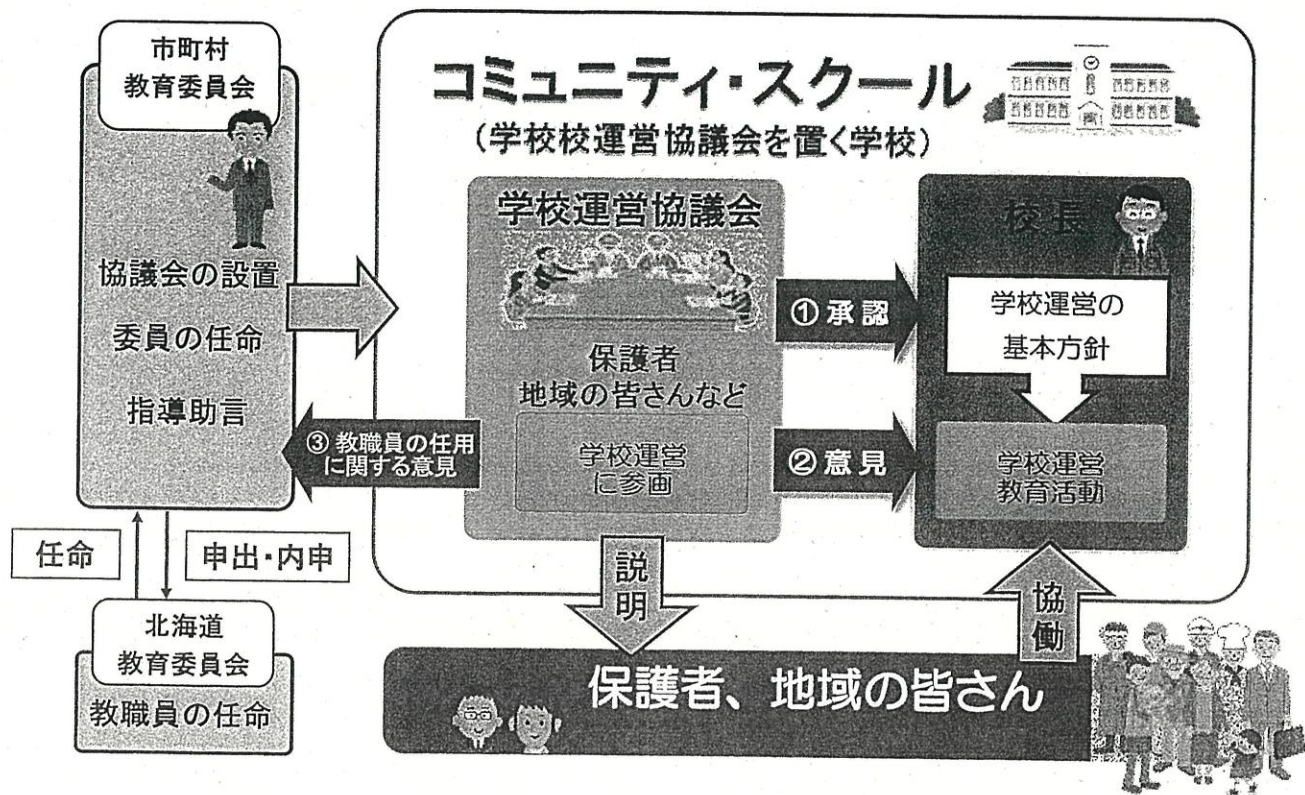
市町村
教育委員会

協議会の設置
委員の任命
指導助言

任命

申出・内申

北海道
教育委員会

教職員の任命

コミュニティ・スクール
（学校校運営協議会を置く学校）

学校運営協議会

保護者
地域の皆さんなど

学校運営
に参画

③ 教職員の任用に関する意見

① 承認

② 意見

校長

学校運営の
基本方針

学校運営
教育活動

説明

協働

保護者、地域の皆さん